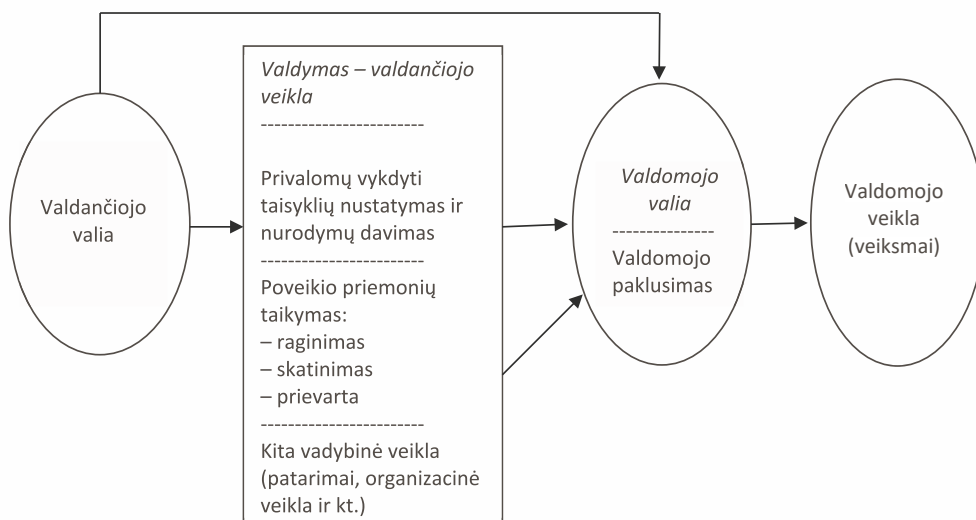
Valdančiojo valia

*Valdymas – valdančiojo veikla*
------------------------
Privalomų vykdyti taisyklių nustatymas ir nurodymų davimas
------------------------
Poveikio priemonių taikymas:
– raginimas
– skatinimas
– prievarta
------------------------
Kita vadybinė veikla (patarimai, organizacinė veikla ir kt.)

*Valdomojo valia*
--------------
Valdomojo paklusimas

Valdomojo veikla (veiksmai)